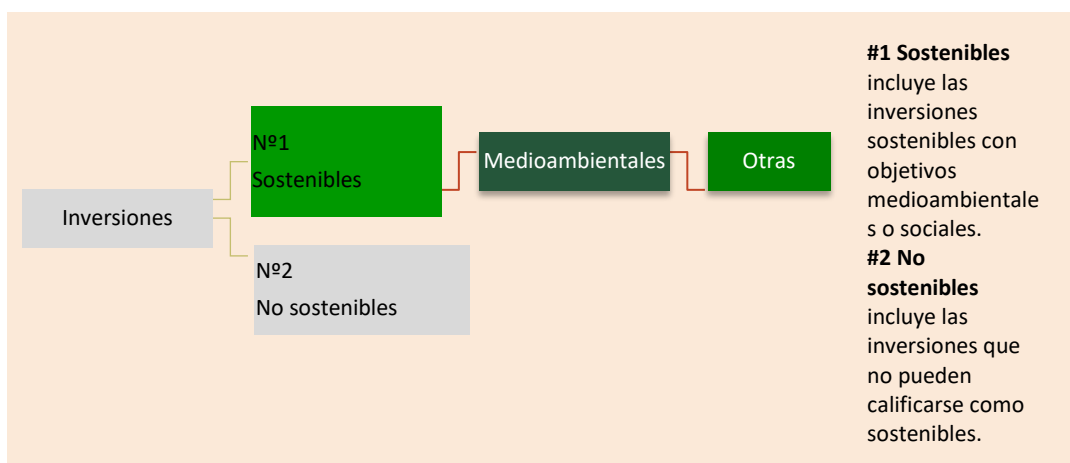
Inversiones

Nº1
Sostenibles

Medioambientales

Otras

Nº2
No sostenibles

**#1 Sostenibles** incluye las inversiones sostenibles con objetivos medioambientales o sociales.
**#2 No sostenibles** incluye las inversiones que no pueden calificarse como sostenibles.